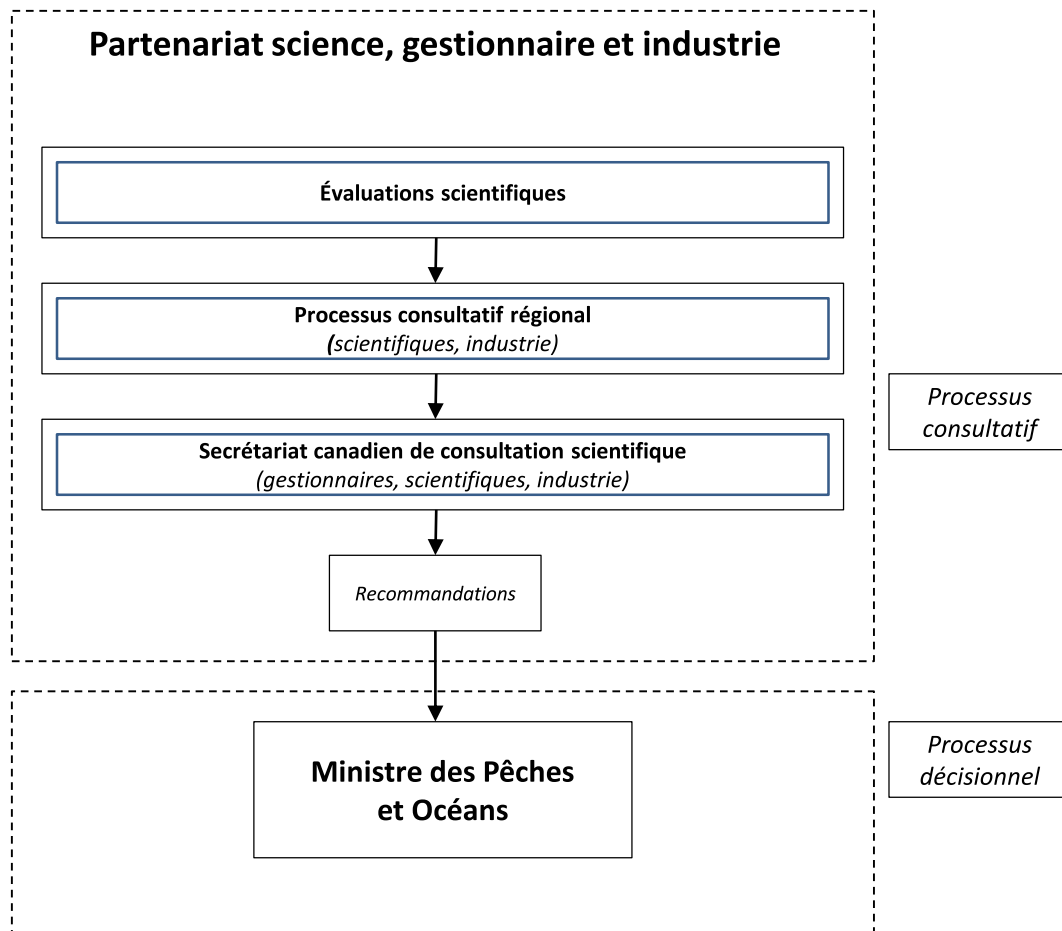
Partenariat science, gestionnaire et industrie

Évaluations scientifiques

Processus consultatif régional
(scientifiques, industrie)

Secrétariat canadien de consultation scientifique
(gestionnaires, scientifiques, industrie)

Recommandations

Processus consultatif

Ministre des Pêches et Océans

Processus décisionnel